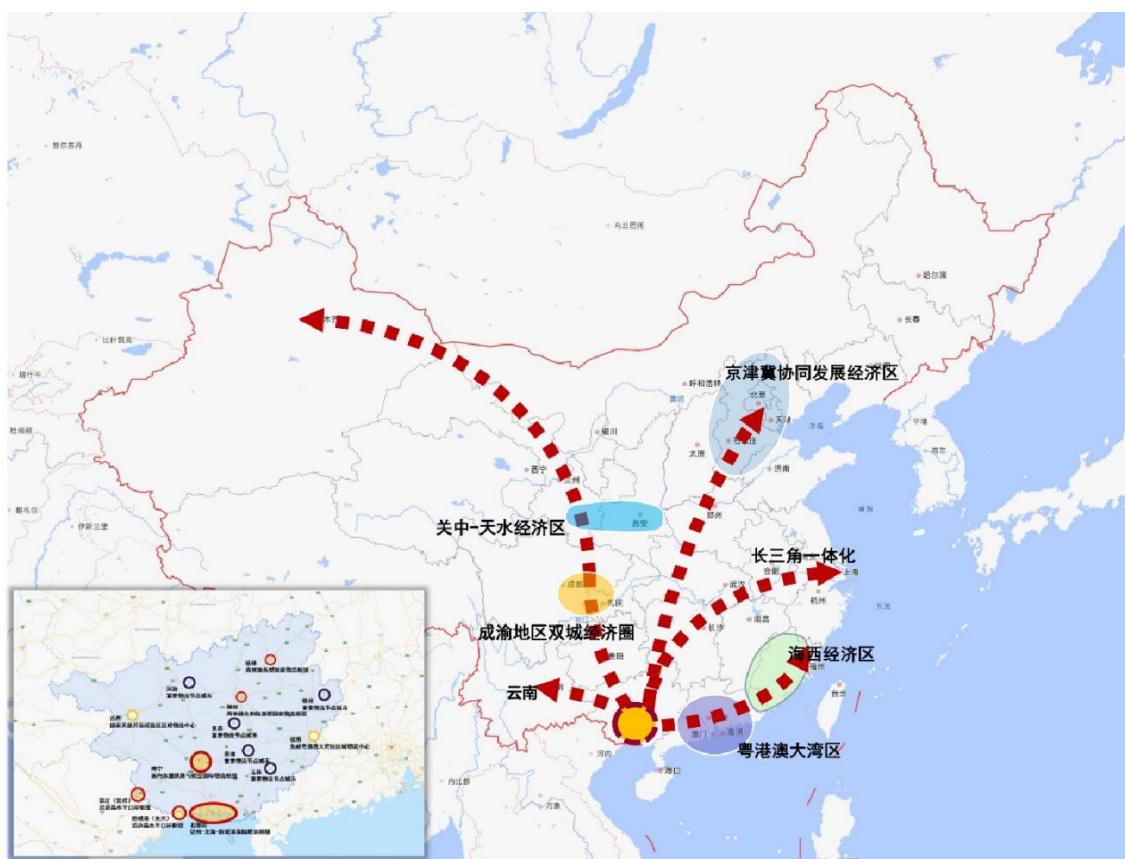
京津冀协同发展经济区

关中-天水经济区

长三角一体化

成渝地区双城经济圈

海西经济区

云南

粤港澳大湾区

乌兰巴托

哈尔滨

长春

呼和浩特

北京

天津

石家庄

太原

济南

银川

西宁

兰州

西安

郑州

成都

重庆

合肥

上海

武汉

杭州

长沙

南昌

贵阳

福州

台北

澳门

香港

海口

河内

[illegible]